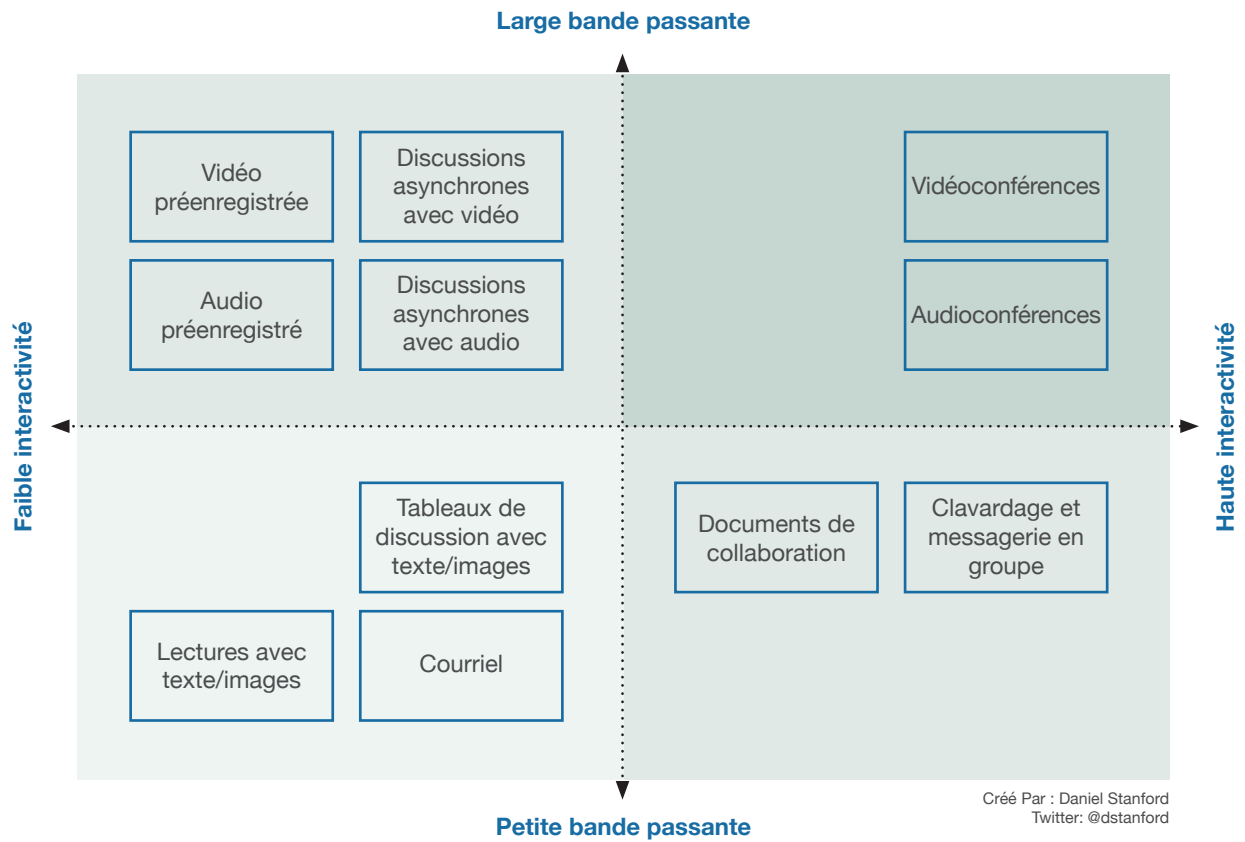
Large bande passante

Faible interactivité

Haute interactivité

Vidéo préenregistrée

Discussions asynchrones avec vidéo

Vidéoconférences

Audio préenregistré

Discussions asynchrones avec audio

Audioconférences

Tableaux de discussion avec texte/images

Documents de collaboration

Clavardage et messagerie en groupe

Lectures avec texte/images

Courriel

Petite bande passante

Créé Par : Daniel Stanford
Twitter: @dstanford